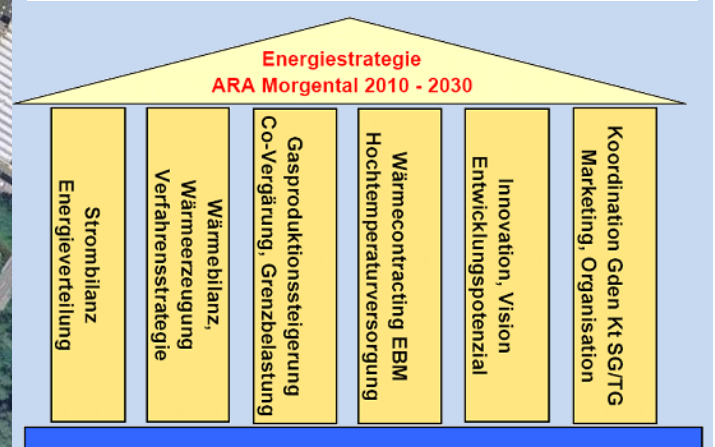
Energiestrategie
ARA Morgental 2010 - 2030

Strombilanz
Energieverteilung

Wärmebilanz,
Wärmeerzeugung
Verfahrensstrategie

Gasproduktionssteigerung
Co-Vergärung, Grenzbelastung

Wärmecontracting EBM
Hochtemperaturversorgung

Innovation, Vision
Entwicklungspotenzial

Koordination Gden Kt SG/TG
Marketing, Organisation